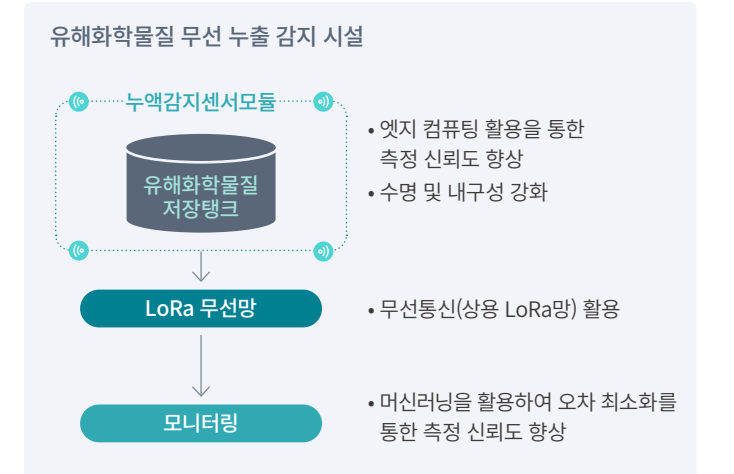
유해화학물질 무선 누출 감지 시설

누액감지센서모듈

유해화학물질
저장탱크

• 엣지 컴퓨팅 활용을 통한 측정 신뢰도 향상
• 수명 및 내구성 강화

LoRa 무선망

• 무선통신(상용 LoRa망) 활용

모니터링

• 머신러닝을 활용하여 오차 최소화를 통한 측정 신뢰도 향상